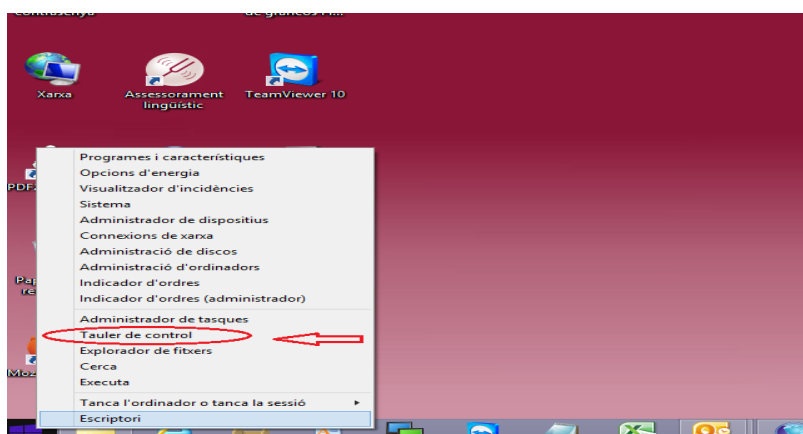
contrasenya

de gràfics i r...

Xarxa

Assessorament lingüístic

TeamViewer 10

PDF

Pap re

Moz

Programes i característiques
Opcions d'energia
Visualitzador d'incidències
Sistema
Administrador de dispositius
Connexions de xarxa
Administració de discos
Administració d'ordinadors
Indicador d'ordres
Indicador d'ordres (administrador)

Administrador de tasques
Tauler de control
Explorador de fitxers
Cerca
Executa

Tanca l'ordinador o tanca la sessió
Escriptori